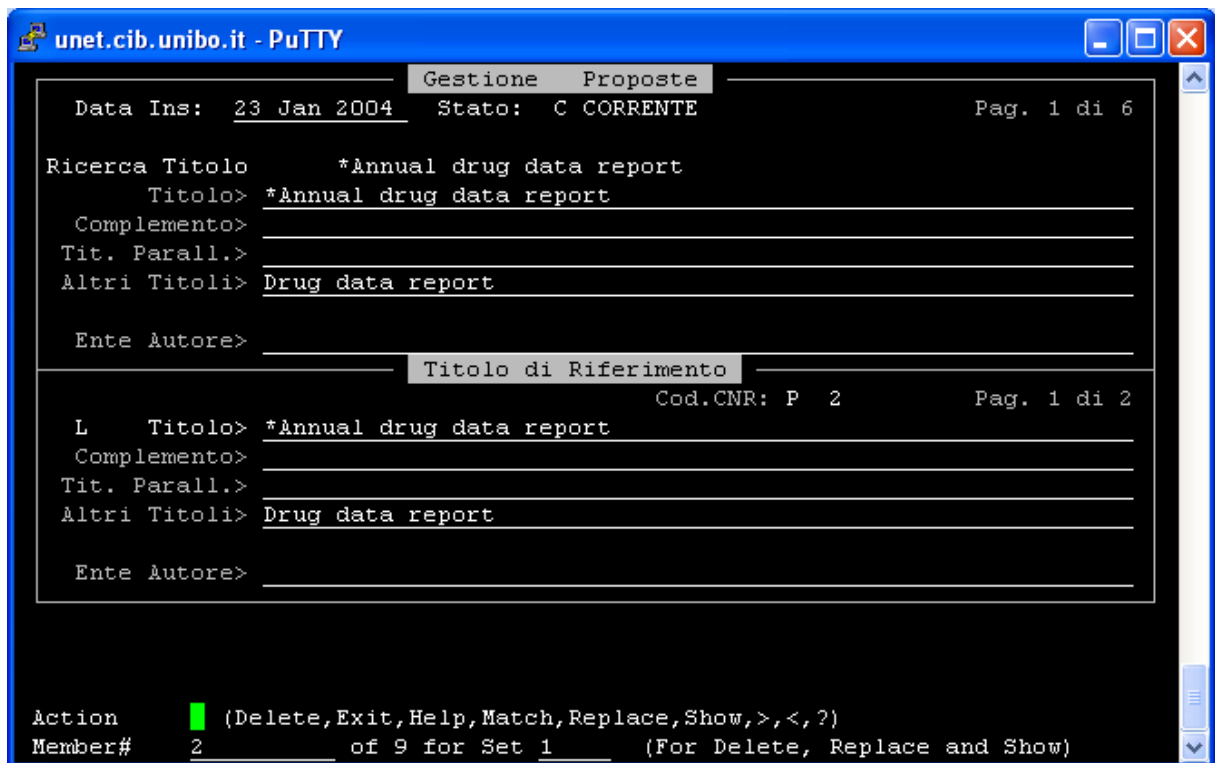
unet.cib.unibo.it - PuTTY

Gestione Proposte

Data Ins: 23 Jan 2004 Stato: C CORRENTE Pag. 1 di 6

Ricerca Titolo *Annual drug data report
Titolo> *Annual drug data report
Complemento>
Tit. Parall.>
Altri Titoli> Drug data report

Ente Autore>

Titolo di Riferimento

Cod.CNR: P 2 Pag. 1 di 2

L Titolo> *Annual drug data report
Complemento>
Tit. Parall.>
Altri Titoli> Drug data report

Ente Autore>

Action (Delete,Exit,Help,Match,Replace,Show,>,<,?)
Member# 2 of 9 for Set 1 (For Delete, Replace and Show)